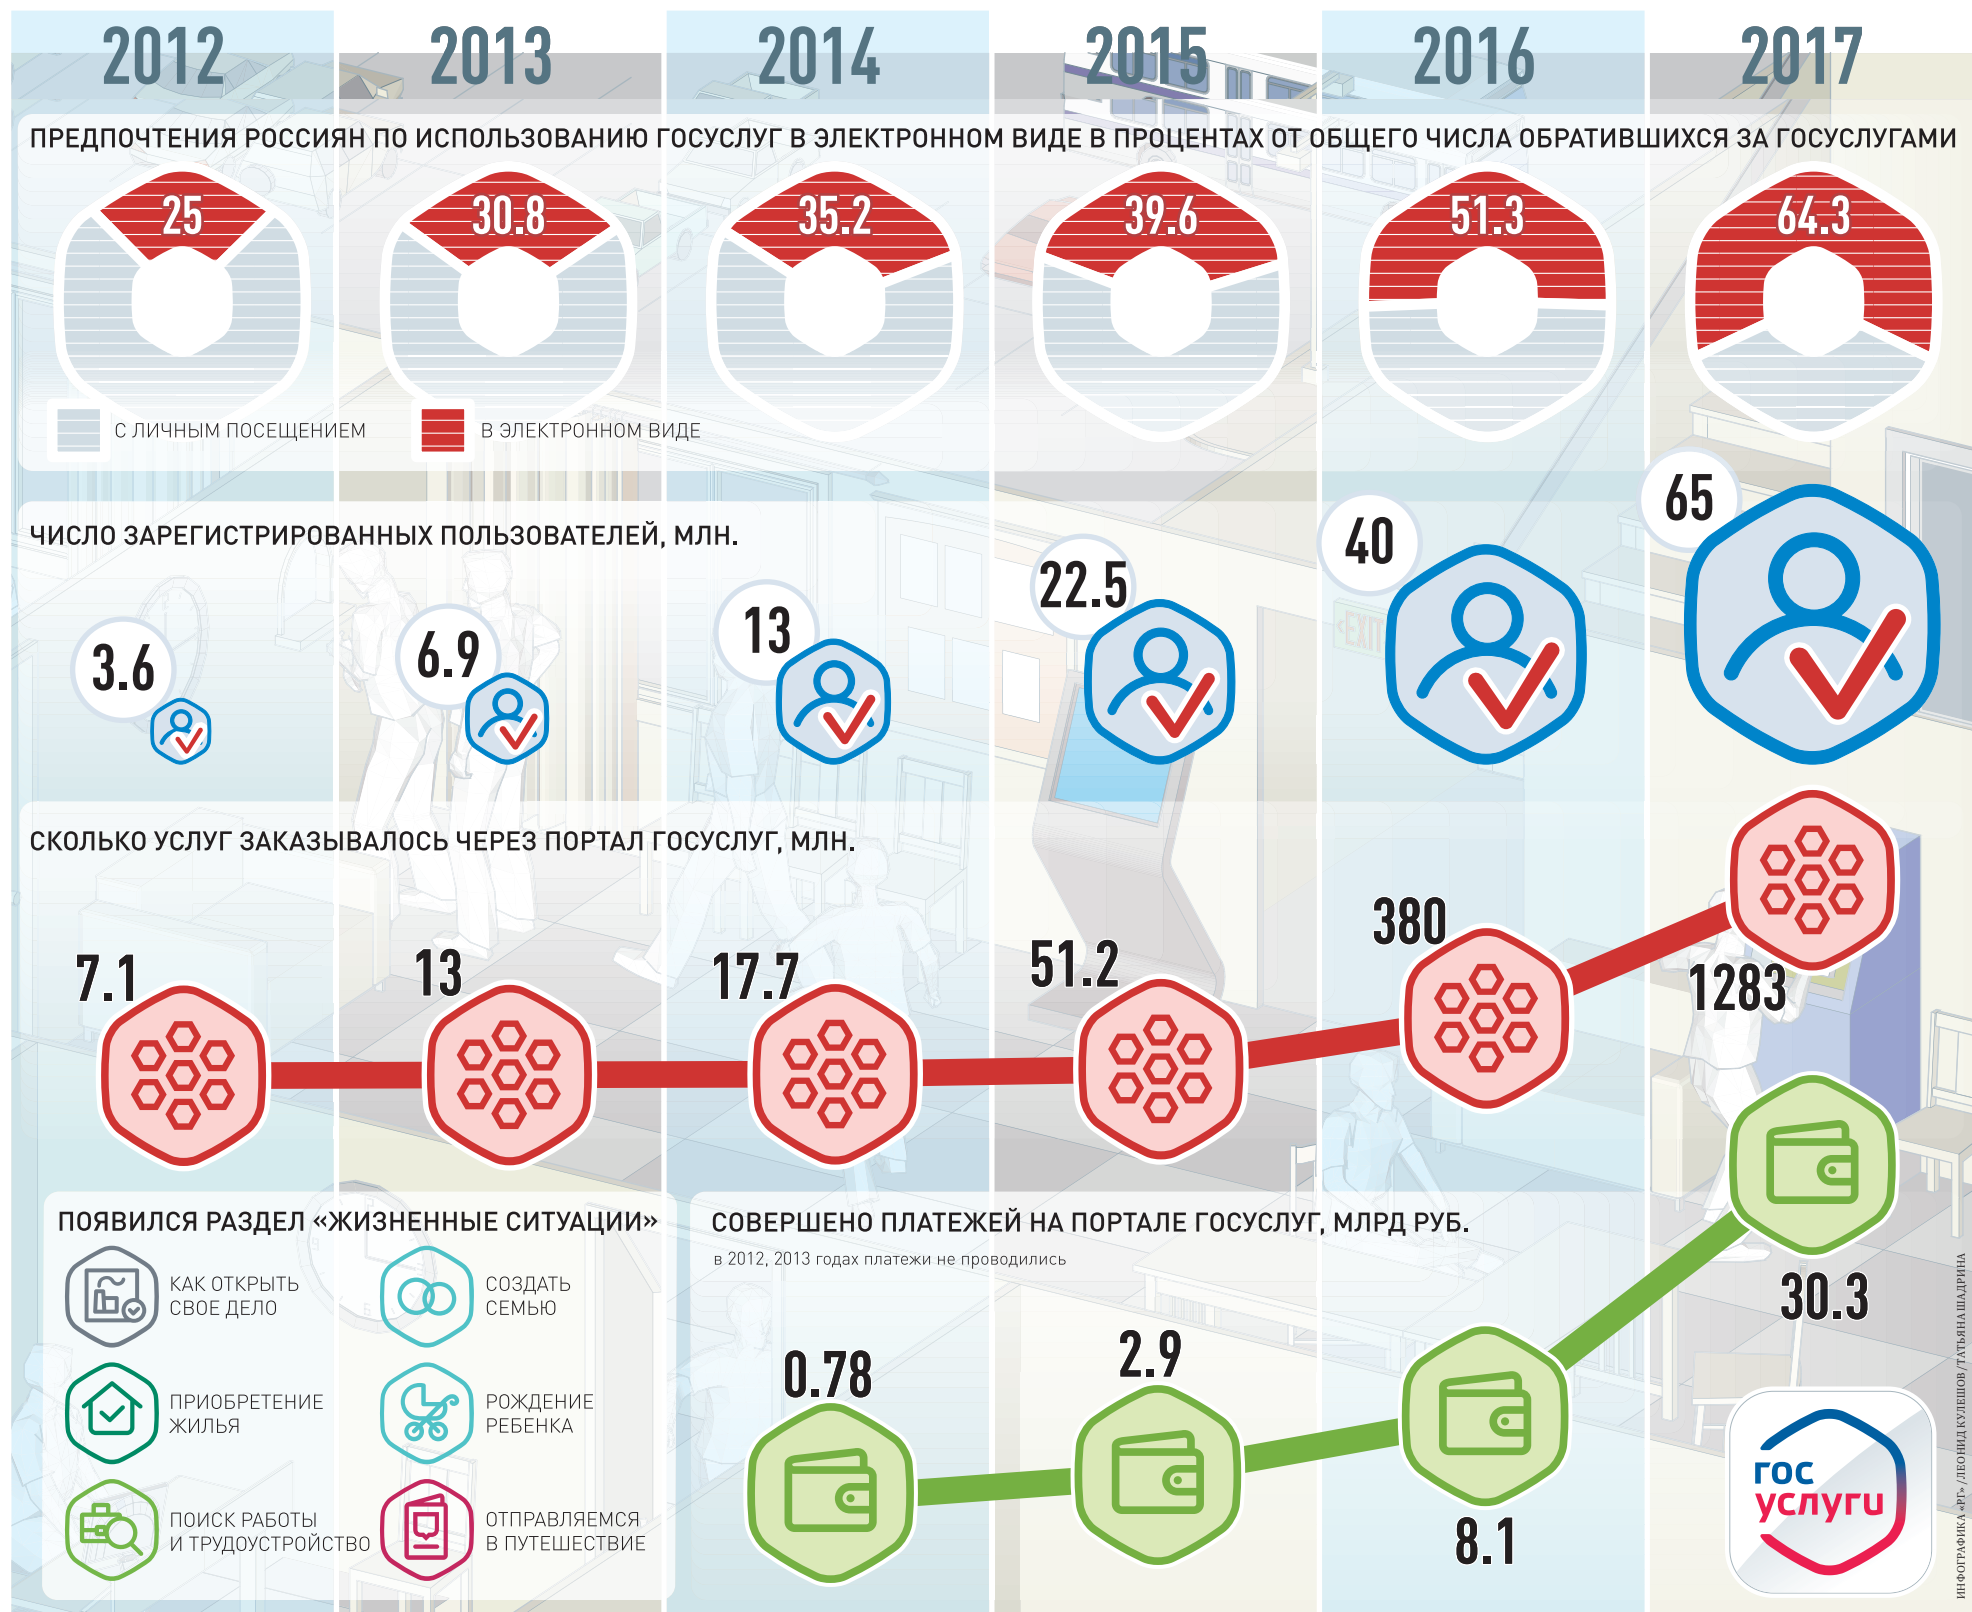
2012
2013
2014
2015
2016
2017

ПРЕДПОЧТЕНИЯ РОССИЯН ПО ИСПОЛЬЗОВАНИЮ ГОСУСЛУГ В ЭЛЕКТРОННОМ ВИДЕ В ПРОЦЕНТАХ ОТ ОБЩЕГО ЧИСЛА ОБРАТИВШИХСЯ ЗА ГОСУСЛУГАМИ

25
30.8
35.2
39.6
51.3
64.3

С ЛИЧНЫМ ПОСЕЩЕНИЕМ
В ЭЛЕКТРОННОМ ВИДЕ

ЧИСЛО ЗАРЕГИСТРИРОВАННЫХ ПОЛЬЗОВАТЕЛЕЙ, МЛН.

3.6
6.9
13
22.5
40
65

СКОЛЬКО УСЛУГ ЗАКАЗЫВАЛОСЬ ЧЕРЕЗ ПОРТАЛ ГОСУСЛУГ, МЛН.

7.1
13
17.7
51.2
380
1283

ПОЯВИЛСЯ РАЗДЕЛ «ЖИЗНЕННЫЕ СИТУАЦИИ»

КАК ОТКРЫТЬ СВОЕ ДЕЛО
СОЗДАТЬ СЕМЬЮ
ПРИОБРЕТЕНИЕ ЖИЛЬЯ
РОЖДЕНИЕ РЕБЕНКА
ПОИСК РАБОТЫ И ТРУДОУСТРОЙСТВО
ОТПРАВЛЯЕМСЯ В ПУТЕШЕСТВИЕ

СОВЕРШЕНО ПЛАТЕЖЕЙ НА ПОРТАЛЕ ГОСУСЛУГ, МЛРД РУБ.
в 2012, 2013 годах платежи не проводились

0.78
2.9
8.1
30.3

гос услуги

ИНФОГРАФИКА «РГ» / ЛЕОНИД КУЛЕШОВ / ТАТЬЯНА ШАДРИНА